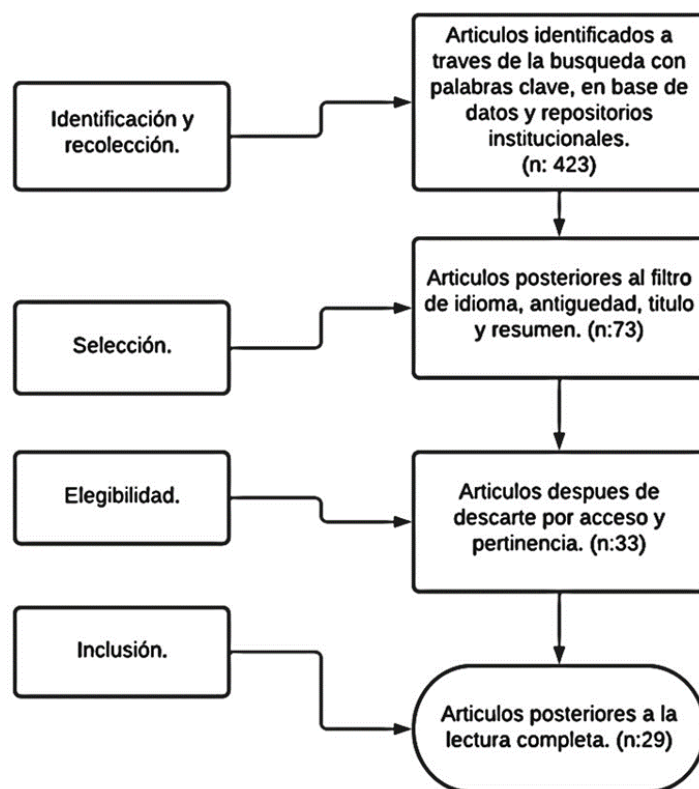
Identificación y recolección.

Articulos identificados a traves de la busqueda con palabras clave, en base de datos y repositorios institucionales. (n: 423)

Selección.

Articulos posteriores al filtro de idioma, antiguedad, titulo y resumen. (n:73)

Elegibilidad.

Articulos despues de descarte por acceso y pertinencia. (n:33)

Inclusión.

Articulos posteriores a la lectura completa. (n:29)